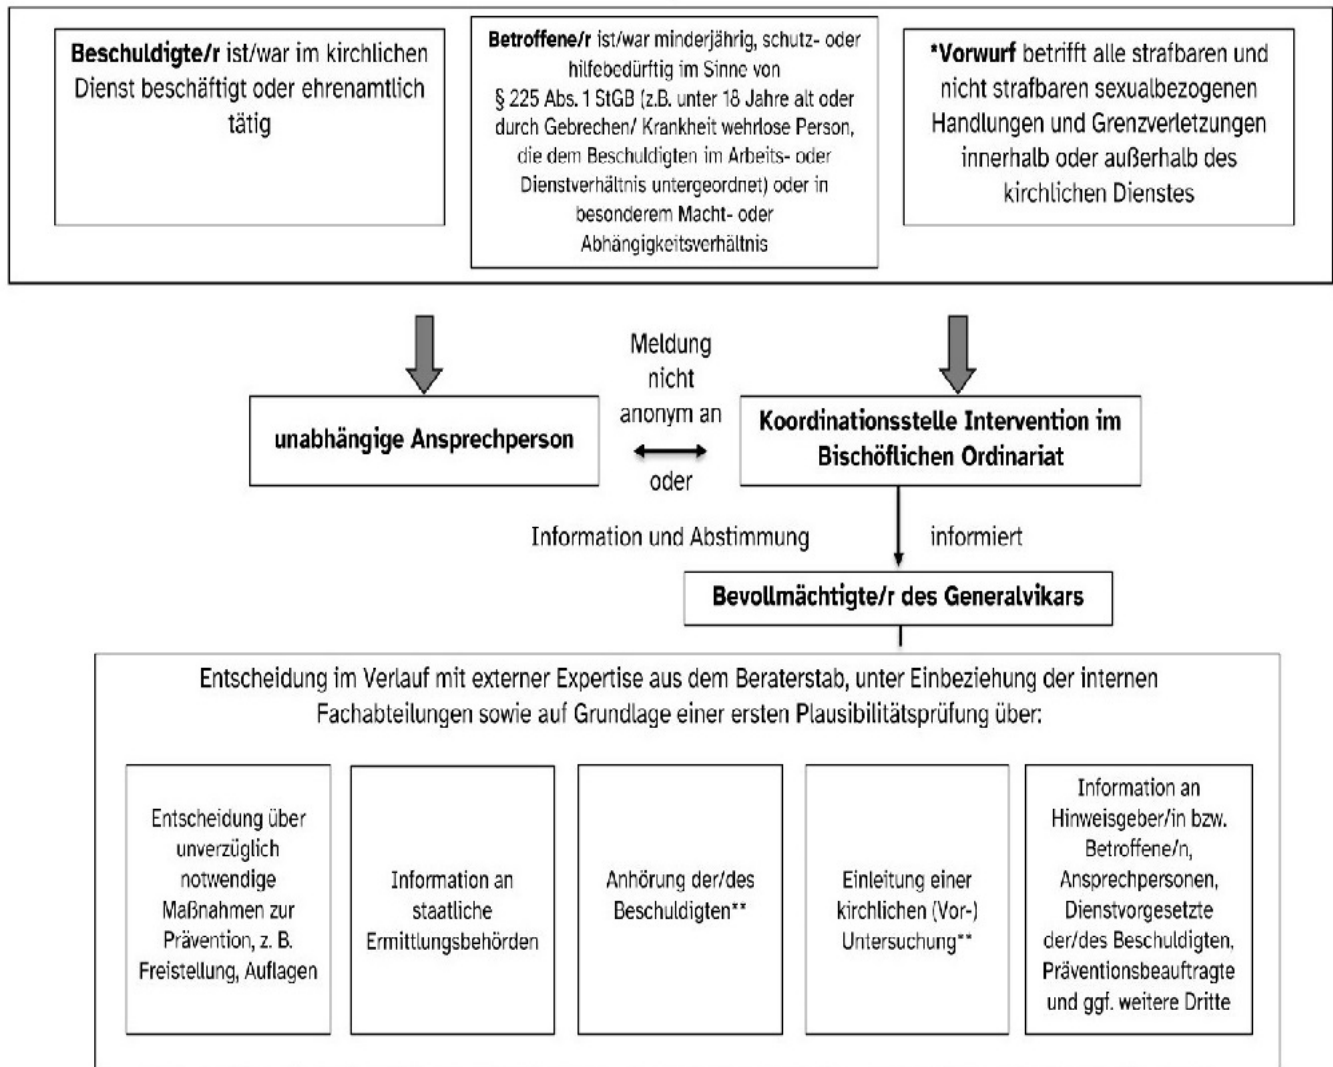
**Beschuldigte/r** ist/war im kirchlichen Dienst beschäftigt oder ehrenamtlich tätig

**Betroffene/r** ist/war minderjährig, schutz- oder hilfebedürftig im Sinne von § 225 Abs. 1 StGB (z.B. unter 18 Jahre alt oder durch Gebrechen/ Krankheit wehrlose Person, die dem Beschuldigten im Arbeits- oder Dienstverhältnis untergeordnet) oder in besonderem Macht- oder Abhängigkeitsverhältnis

**\*Vorwurf** betrifft alle strafbaren und nicht strafbaren sexualbezogenen Handlungen und Grenzverletzungen innerhalb oder außerhalb des kirchlichen Dienstes

Meldung nicht anonym an

**unabhängige Ansprechperson**

oder

**Koordinationsstelle Intervention im Bischöflichen Ordinariat**

Information und Abstimmung

informiert

**Bevollmächtigte/r des Generalvikars**

Entscheidung im Verlauf mit externer Expertise aus dem Beraterstab, unter Einbeziehung der internen Fachabteilungen sowie auf Grundlage einer ersten Plausibilitätsprüfung über:

Entscheidung über unverzüglich notwendige Maßnahmen zur Prävention, z. B. Freistellung, Auflagen

Information an staatliche Ermittlungsbehörden

Anhörung der/des Beschuldigten**

Einleitung einer kirchlichen (Vor-) Untersuchung**

Information an Hinweisgeber/in bzw. Betroffene/n, Ansprechpersonen, Dienstvorgesetzte der/des Beschuldigten, Präventionsbeauftragte und ggf. weitere Dritte